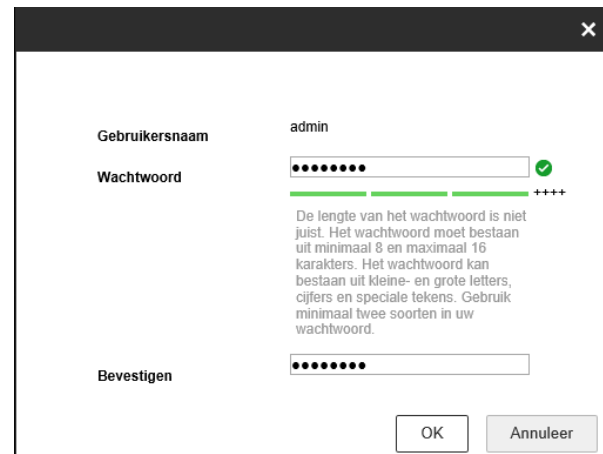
×

Gebruikersnaam admin

Wachtwoord ••••••••

++++

De lengte van het wachtwoord is niet juist. Het wachtwoord moet bestaan uit minimaal 8 en maximaal 16 karakters. Het wachtwoord kan bestaan uit kleine- en grote letters, cijfers en speciale tekens. Gebruik minimaal twee soorten in uw wachtwoord.

Bevestigen ••••••••

OK Annuleer